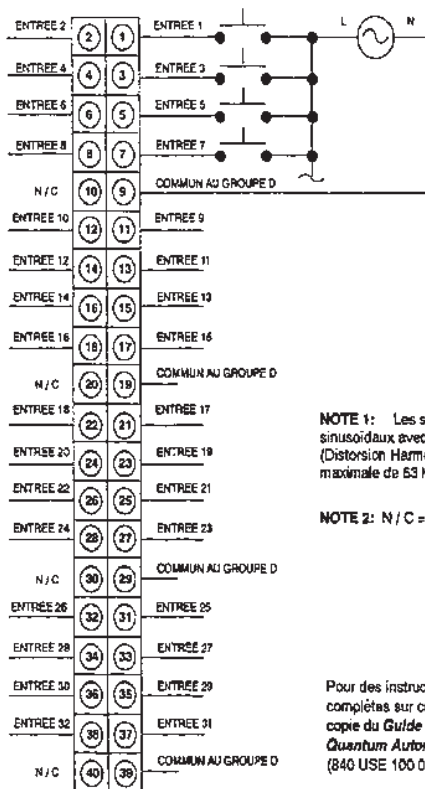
ENTREE 2
2
1
ENTREE 1
L
N
ENTREE 4
4
3
ENTREE 3
ENTREE 6
6
5
ENTREE 5
ENTREE 8
8
7
ENTREE 7
N/C
10
9
COMMUN AU GROUPE D
ENTREE 10
12
11
ENTREE 9
ENTREE 12
14
13
ENTREE 11
ENTREE 14
16
15
ENTREE 13
ENTREE 16
18
17
ENTREE 15
N/C
20
19
COMMUN AU GROUPE D
ENTREE 18
22
21
ENTREE 17
ENTREE 20
24
23
ENTREE 19
ENTREE 22
26
25
ENTREE 21
ENTREE 24
28
27
ENTREE 23
N/C
30
29
COMMUN AU GROUPE D
ENTREE 26
32
31
ENTREE 25
ENTREE 28
34
33
ENTREE 27
ENTREE 30
36
35
ENTREE 29
ENTREE 32
38
37
ENTREE 31
N/C
40
39
COMMUN AU GROUPE D

NOTE 1: Les s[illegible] sinusoïdaux avec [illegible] (Distorsion Harm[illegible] maximale de 63 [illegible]

NOTE 2: N / C = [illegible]

Pour des instruc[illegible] complètes sur c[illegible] copie du Guide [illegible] Quantum Autor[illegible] (840 USE 100 0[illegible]